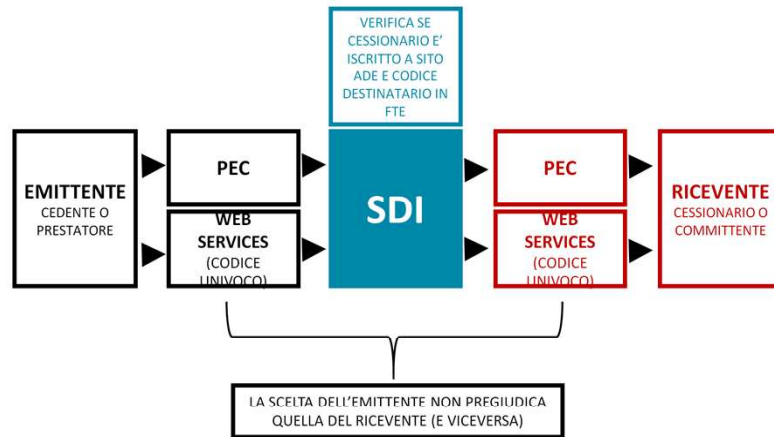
VERIFICA SE CESSIONARIO E' ISCRITTO A SITO ADE E CODICE DESTINATARIO IN FTE

EMITTENTE
CEDENTE O PRESTATORE

PEC

WEB SERVICES (CODICE UNIVOCO)

SDI

PEC

WEB SERVICES (CODICE UNIVOCO)

RICEVENTE
CESSIONARIO O COMMITTENTE

LA SCELTA DELL'EMITTENTE NON PREGIUDICA QUELLA DEL RICEVENTE (E VICEVERSA)